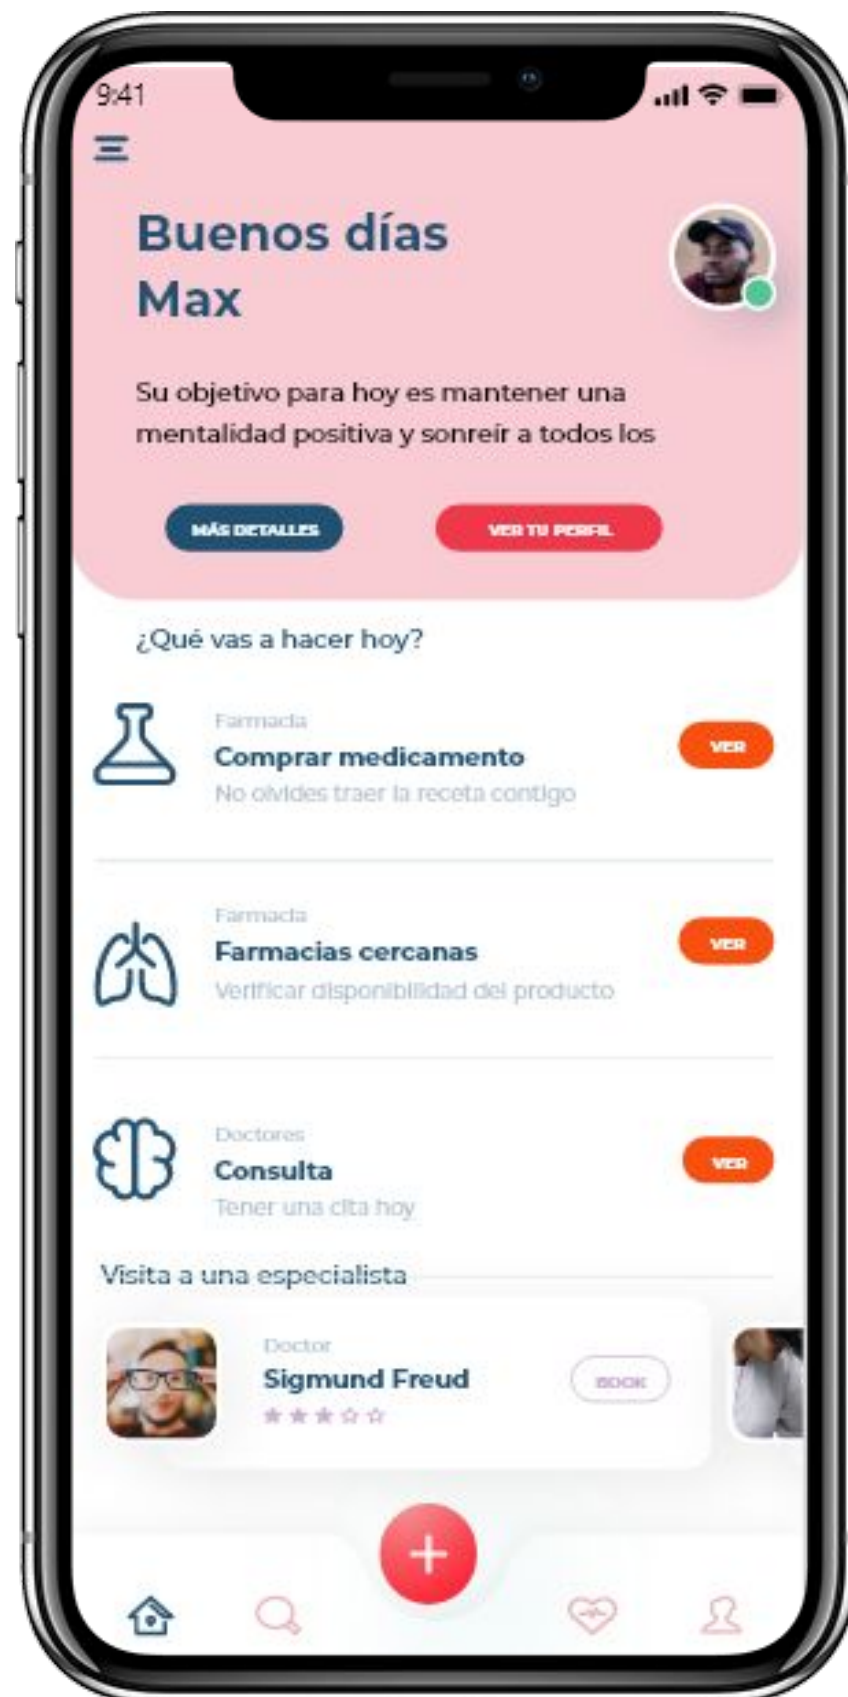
9:41

Buenos días
Max

Su objetivo para hoy es mantener una mentalidad positiva y sonreír a todos los

MÁS DETALLES

VER TU PERFIL

¿Qué vas a hacer hoy?

Farmacia
Comprar medicamento
No olvides traer la receta contigo

VER

Farmacia
Farmacias cercanas
Verificar disponibilidad del producto

VER

Doctores
Consulta
Tener una cita hoy

VER

Visita a una especialista

Doctor
Sigmund Freud
★★★☆☆

BOOK